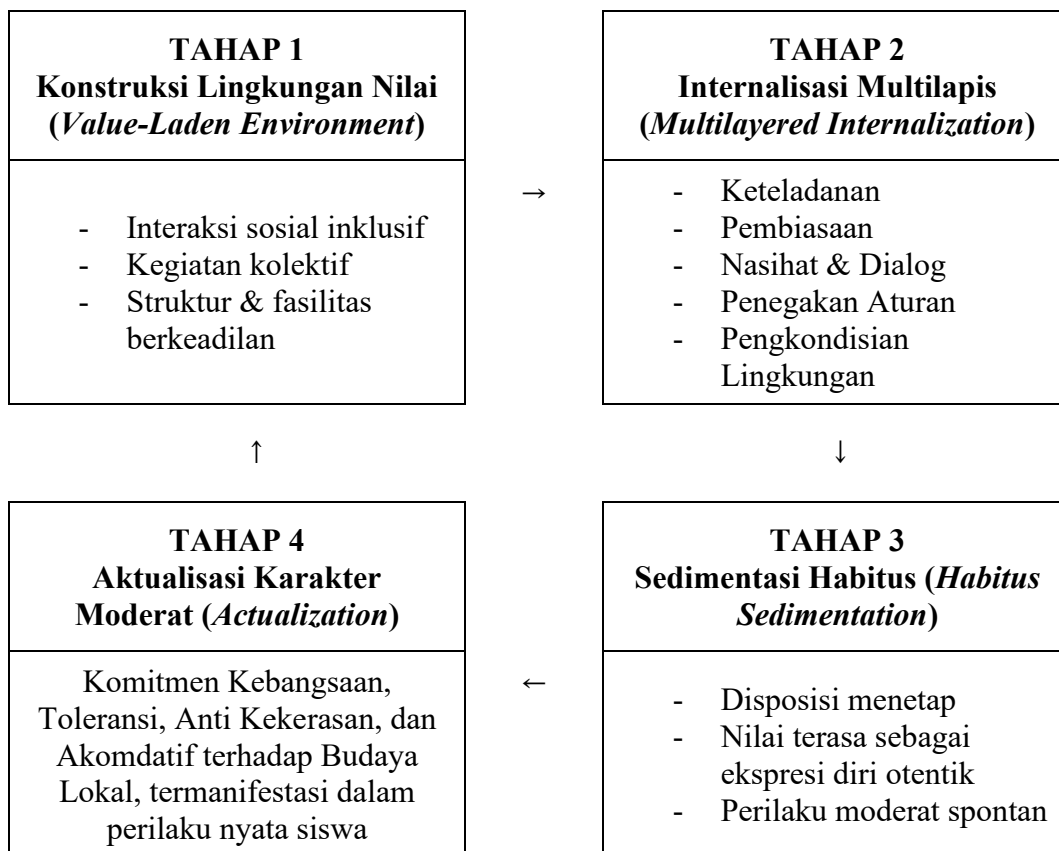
TAHAP 1
Konstruksi Lingkungan Nilai (*Value-Laden Environment*)

- Interaksi sosial inklusif
- Kegiatan kolektif
- Struktur & fasilitas berkeadilan

→

TAHAP 2
Internalisasi Multilapis (*Multilayered Internalization*)

- Keteladanan
- Pembiasaan
- Nasihat & Dialog
- Penegakan Aturan
- Pengkondisian Lingkungan

↑

↓

TAHAP 4
Aktualisasi Karakter Moderat (*Actualization*)

Komitmen Kebangsaan, Toleransi, Anti Kekerasan, dan Akomdatif terhadap Budaya Lokal, termanifestasi dalam perilaku nyata siswa

←

TAHAP 3
Sedimentasi Habitus (*Habitus Sedimentation*)

- Disposisi menetap
- Nilai terasa sebagai ekspresi diri otentik
- Perilaku moderat spontan